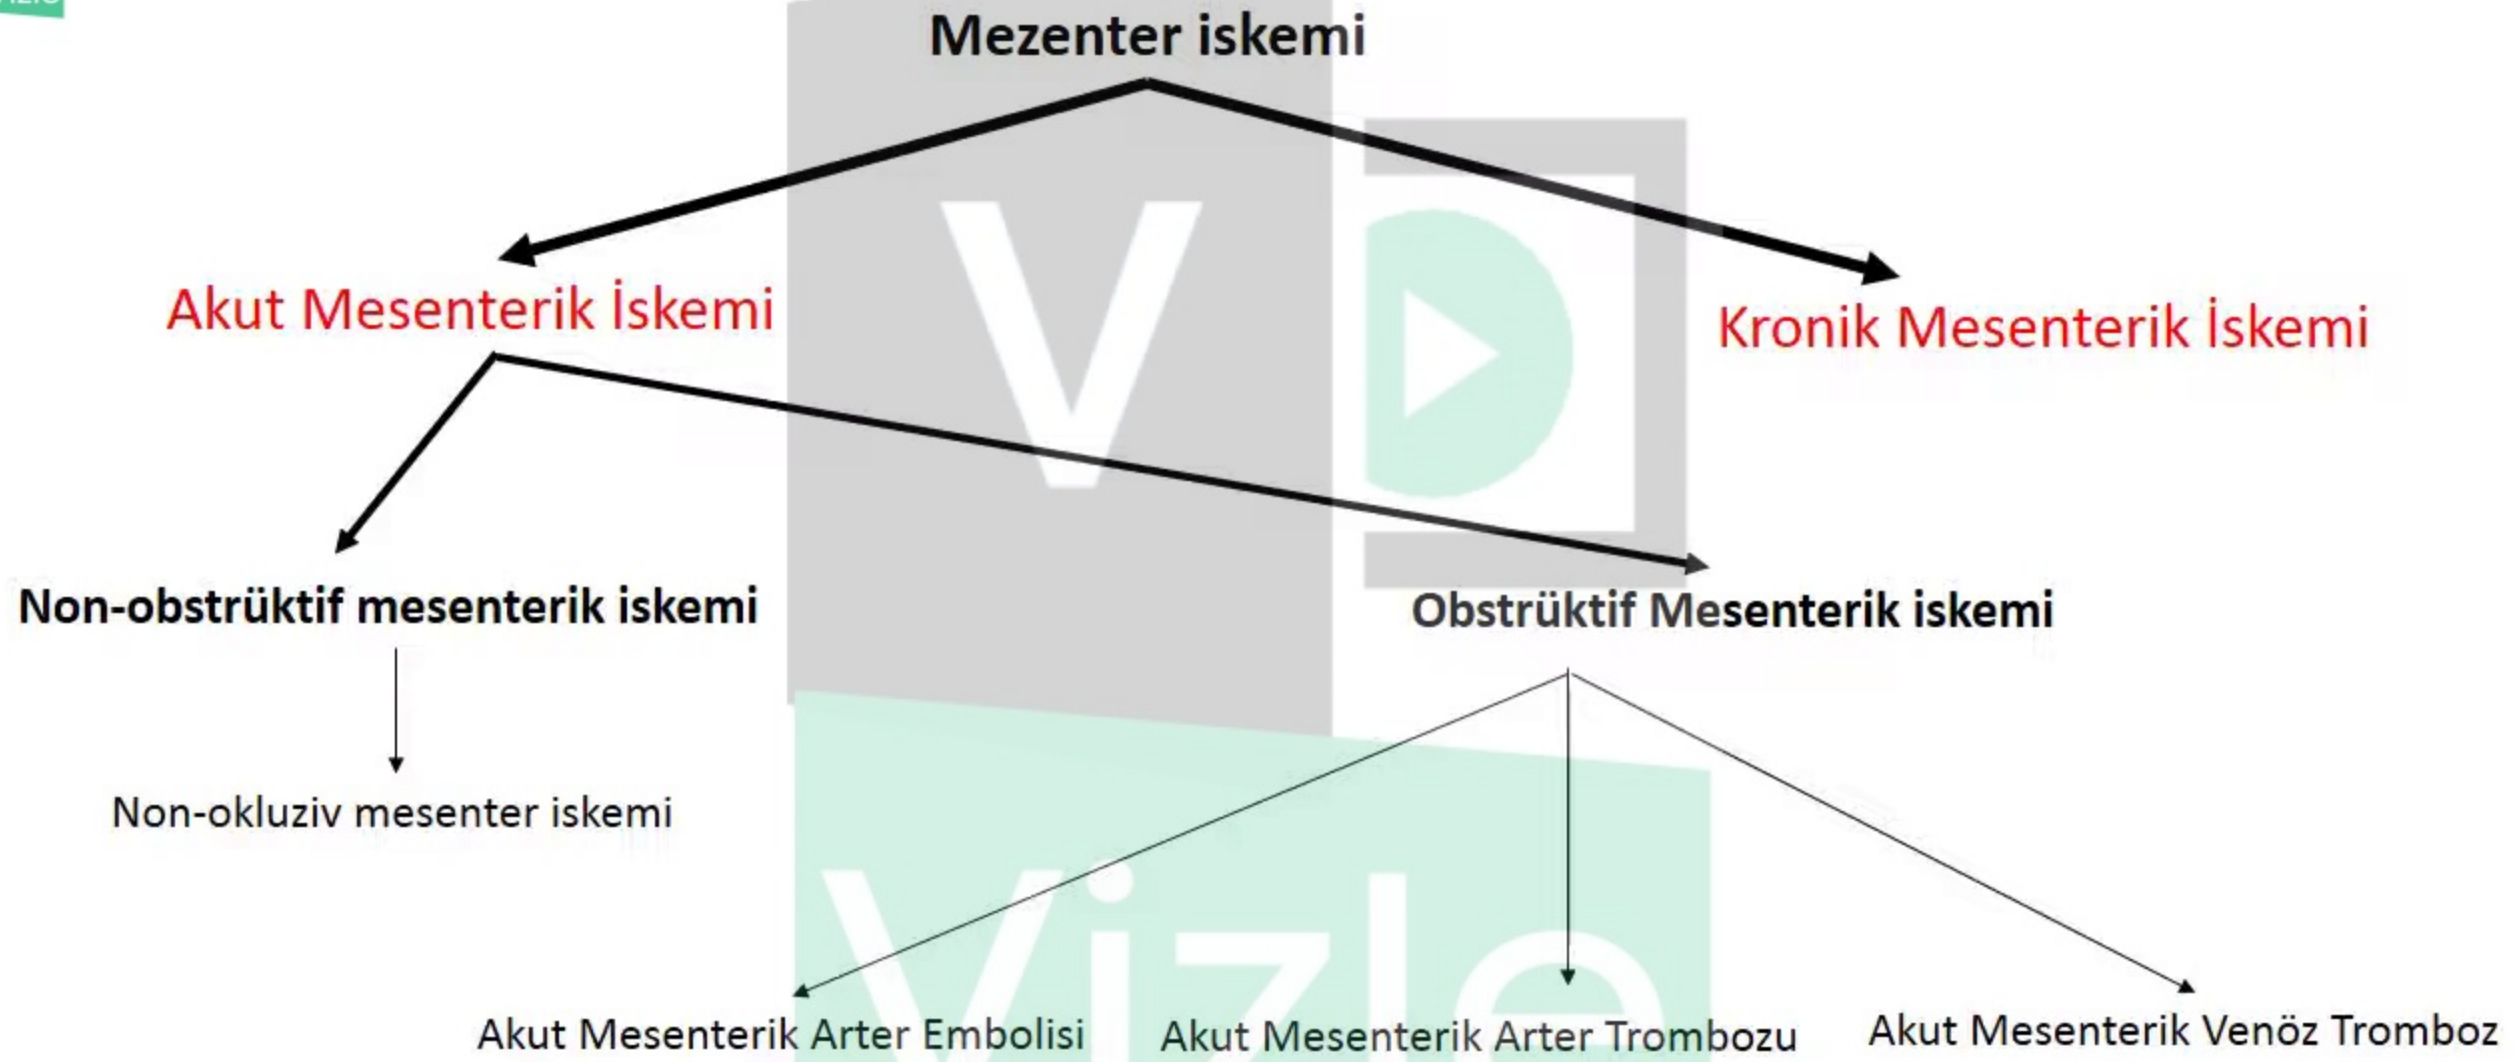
Mezenter iskemi

Akut Mesenterik İskemi

Kronik Mesenterik İskemi

Non-obstrüktif mesenterik iskemi

Obstrüktif Mesenterik iskemi

Non-okluziv mesenter iskemi

Akut Mesenterik Arter Embolisi

Akut Mesenterik Arter Trombozu

Akut Mesenterik Venöz Tromboz

Vizle